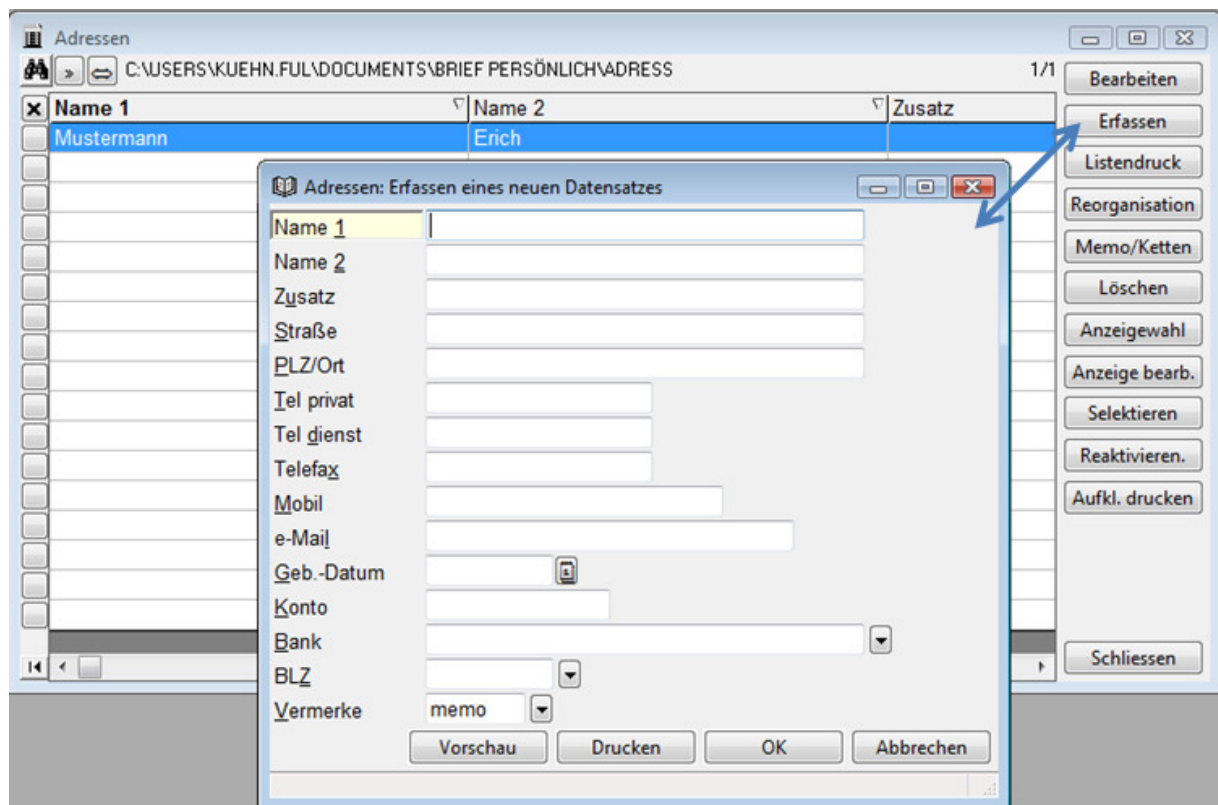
Adressen

C:\USERS\KUEHN.FUL\DOCUMENTS\BRIEF PERSÖNLICH\ADRESS

1/1

| Name 1 | Name 2 | Zusatz |
|---|---|---|
| Mustermann | Erich | |

Bearbeiten
Erfassen
Listendruck
Reorganisation
Memo/Ketten
Löschen
Anzeigewahl
Anzeige bearb.
Selektieren
Reaktivieren.
Aufkl. drucken
Schliessen

Adressen: Erfassen eines neuen Datensatzes

Name 1
Name 2
Zusatz
Straße
PLZ/Ort
Tel privat
Tel dienst
Telefax
Mobil
e-Mail
Geb.-Datum
Konto
Bank
BLZ
Vermerke memo

Vorschau
Drucken
OK
Abbrechen